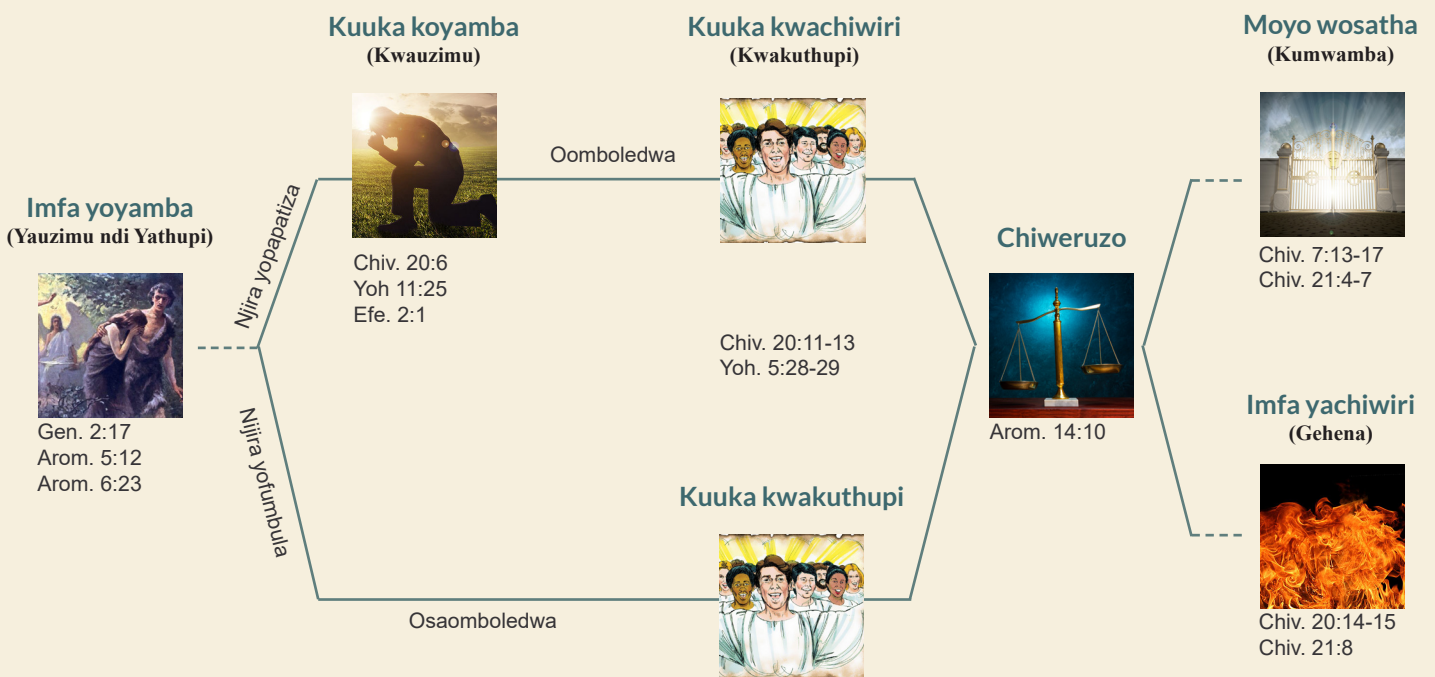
Imfa yoyamba
(Yauzimu ndi Yathupi)

Gen. 2:17
Arom. 5:12
Arom. 6:23

Njira yopapatiza

Njira yofumbula

Kuuka koyamba
(Kwauzimu)

Chiv. 20:6
Yoh 11:25
Efe. 2:1

Oomboledwa

Kuuka kwachiwiri
(Kwakuthupi)

Chiv. 20:11-13
Yoh. 5:28-29

Kuuka kwakuthupi

Osaomboledwa

Chiweruzo

Arom. 14:10

Moyo wosatha
(Kumwamba)

Chiv. 7:13-17
Chiv. 21:4-7

Imfa yachiwiri
(Gehena)

Chiv. 20:14-15
Chiv. 21:8